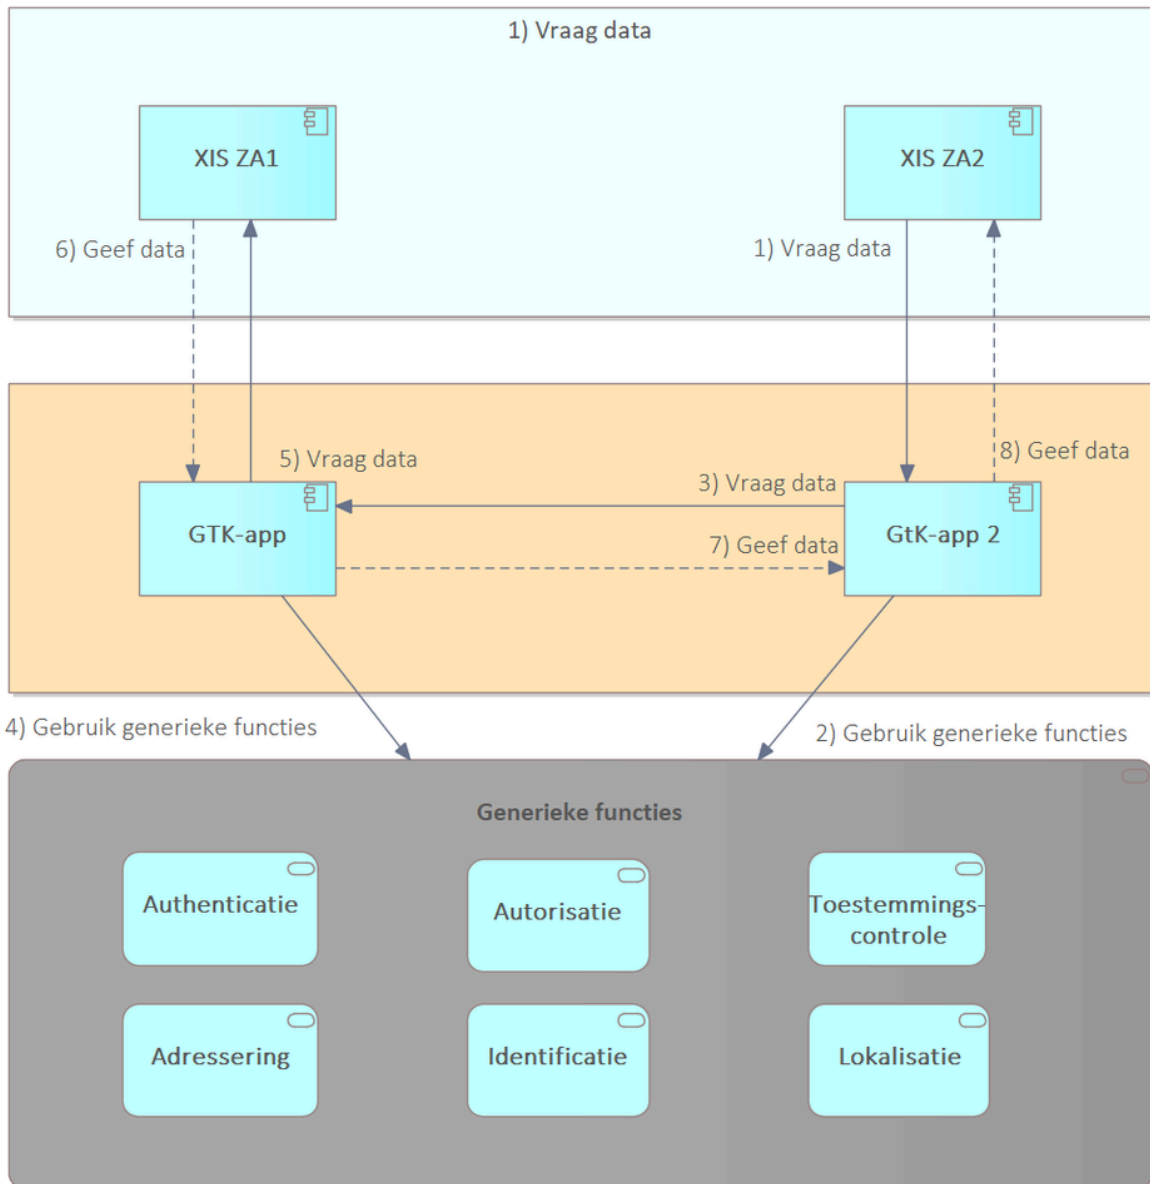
1) Vraag data

XIS ZA1

XIS ZA2

6) Geef data

1) Vraag data

5) Vraag data

3) Vraag data

8) Geef data

GTK-app

7) Geef data

GtK-app 2

4) Gebruik generieke functies

2) Gebruik generieke functies

Generieke functies

Authenticatie

Autorisatie

Toestemmingscontrole

Adressering

Identificatie

Lokalisatie